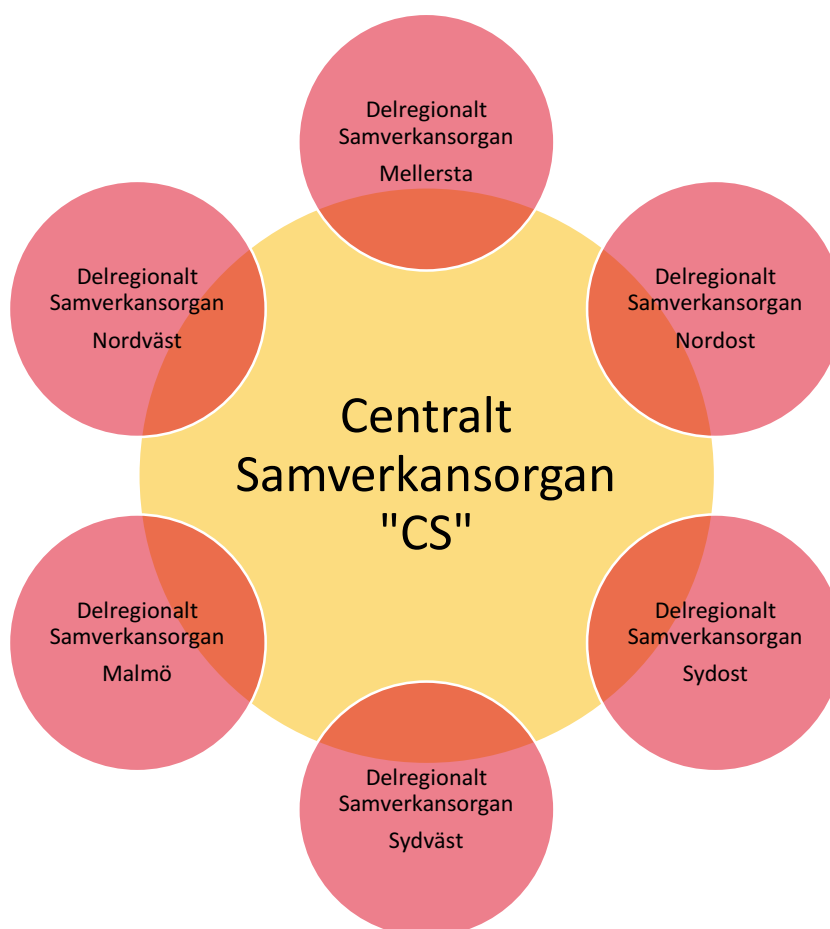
Delregionalt Samverkansorgan
Mellersta

Delregionalt Samverkansorgan
Nordväst

Delregionalt Samverkansorgan
Nordost

Centralt Samverkansorgan "CS"

Delregionalt Samverkansorgan
Malmö

Delregionalt Samverkansorgan
Sydost

Delregionalt Samverkansorgan
Sydväst